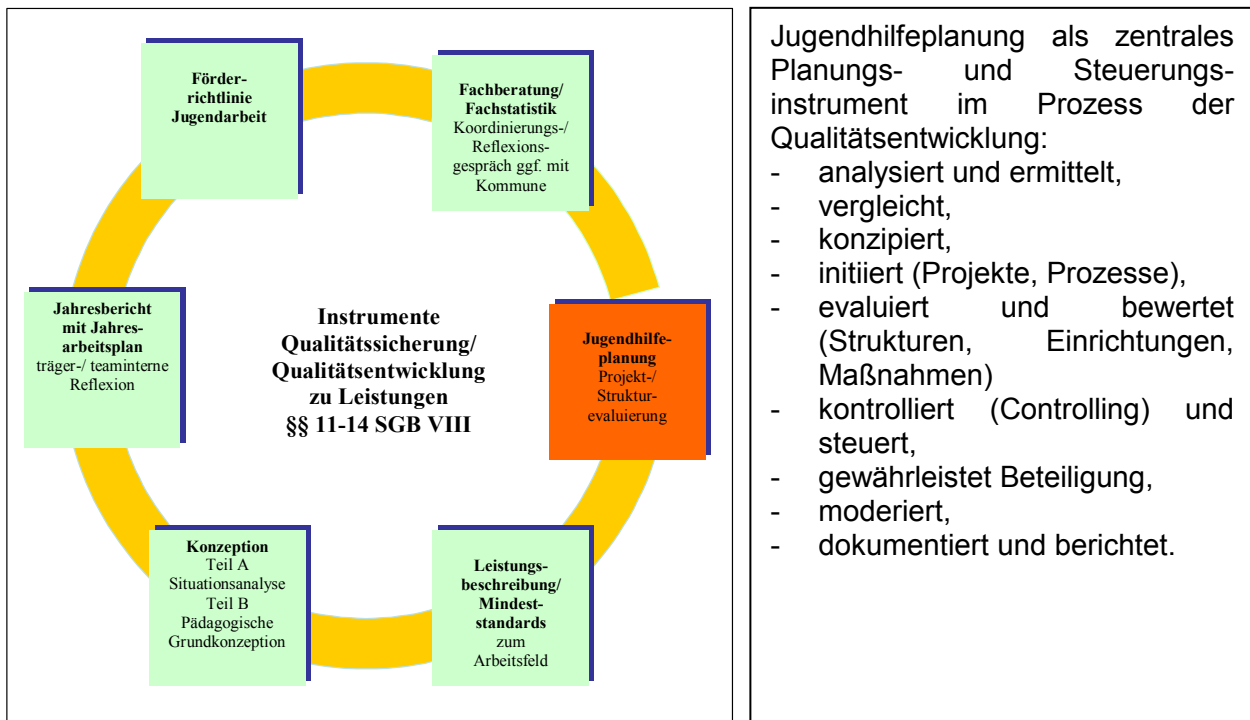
Förderrichtlinie Jugendarbeit

Fachberatung/ Fachstatistik
Koordinierungs-/ Reflexionsgespräch ggf. mit Kommune

Jahresbericht mit Jahresarbeitsplan
träger-/ teaminterne Reflexion

Instrumente Qualitätssicherung/ Qualitätsentwicklung zu Leistungen §§ 11-14 SGB VIII

Jugendhilfeplanung
Projekt-/ Strukturevaluierung

Konzeption
Teil A Situationsanalyse
Teil B Pädagogische Grundkonzeption

Leistungsbeschreibung/ Mindeststandards
zum Arbeitsfeld

Jugendhilfeplanung als zentrales Planungs- und Steuerungsinstrument im Prozess der Qualitätsentwicklung:
- analysiert und ermittelt,
- vergleicht,
- konzipiert,
- initiiert (Projekte, Prozesse),
- evaluiert und bewertet (Strukturen, Einrichtungen, Maßnahmen)
- kontrolliert (Controlling) und steuert,
- gewährleistet Beteiligung,
- moderiert,
- dokumentiert und berichtet.